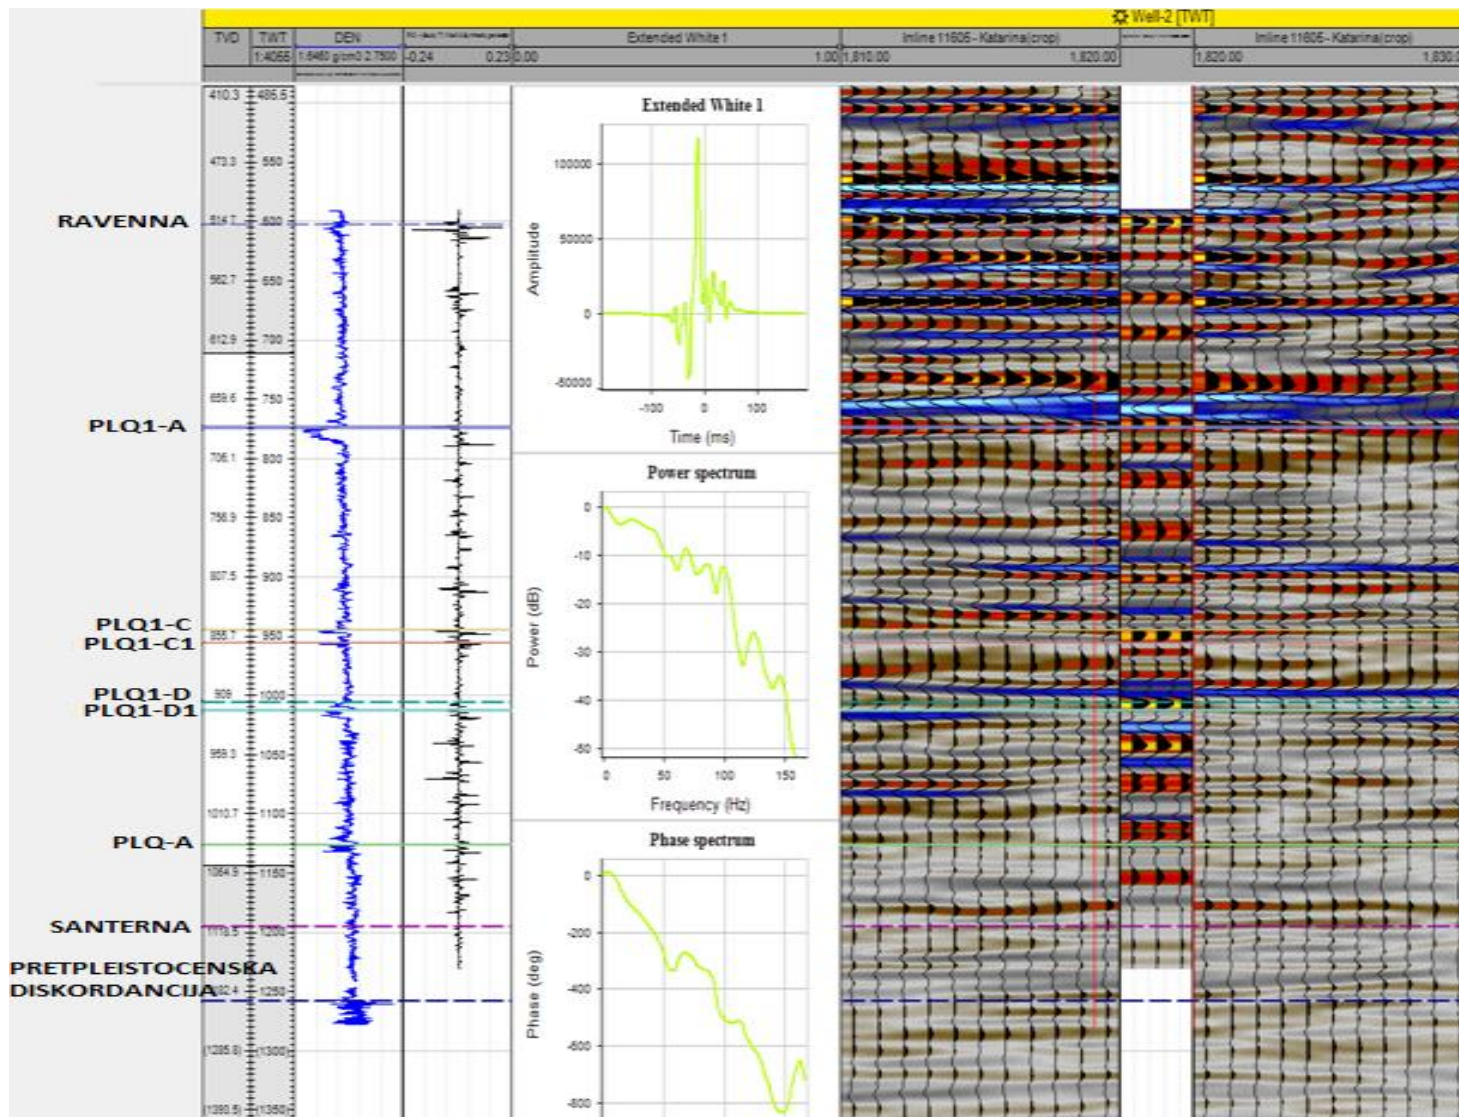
Well-2 [TWT]

| TVD | TWT | DEN | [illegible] | Extended White 1 | Inline 11605 - Katarina(crop) | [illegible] | Inline 11605 - Katarina(crop) |
|---|---|---|---|---|---|---|---|
| | 1:4066 | 1.6460 g/cm3 2.7500 | -0.24 0.23 | 0.00 1.00 | 1,810.00 1,820.00 | | 1,820.00 1,830 |

410.3 485.5
473.3 550
514.7 600
562.7 650
612.9 700
659.6 750
706.1 800
756.9 850
807.5 900
855.7 950
909 1000
959.3 1050
1010.7 1100
1064.9 1150
1119.5 1200
1182.4 1250
(1285.6) (1300)
(1390.5) (1350)

RAVENNA
PLQ1-A
PLQ1-C
PLQ1-C1
PLQ1-D
PLQ1-D1
PLQ-A
SANTERNA
PRETPLEISTOCENSKA DISKORDANCIJA

Extended White 1
Amplitude
100000
50000
0
-50000
-100 0 100
Time (ms)

Power spectrum
Power (dB)
0
-10
-20
-30
-40
-50
0 50 100 150
Frequency (Hz)

Phase spectrum
Phase (deg)
0
-200
-400
-600
-800